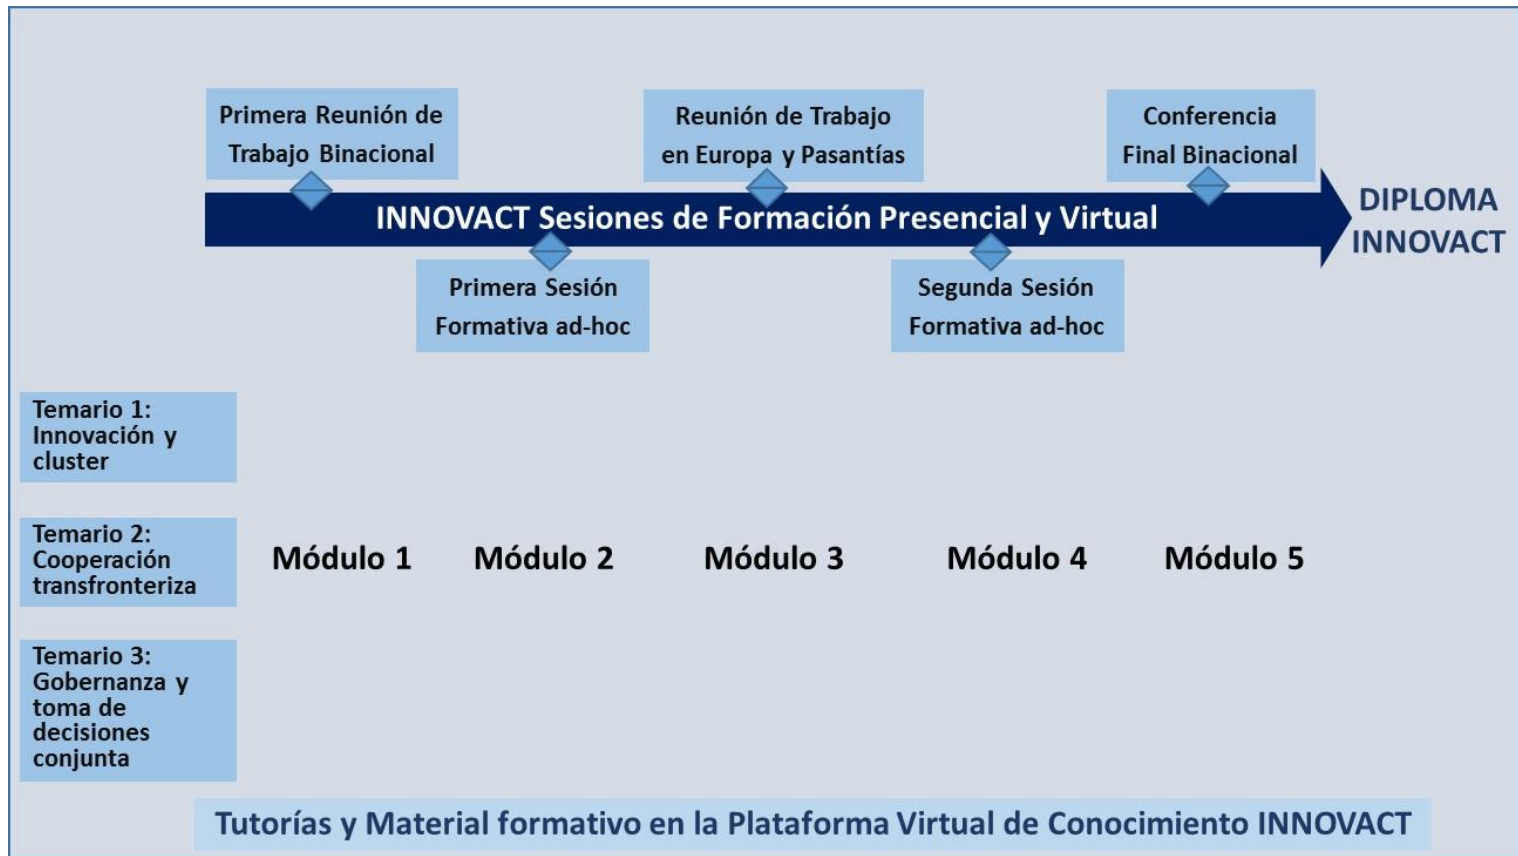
Primera Reunión de Trabajo Binacional

Reunión de Trabajo en Europa y Pasantías

Conferencia Final Binacional

INNOVACT Sesiones de Formación Presencial y Virtual

DIPLOMA INNOVACT

Primera Sesión Formativa ad-hoc

Segunda Sesión Formativa ad-hoc

Temario 1: Innovación y cluster

Temario 2: Cooperación transfronteriza

Módulo 1

Módulo 2

Módulo 3

Módulo 4

Módulo 5

Temario 3: Gobernanza y toma de decisiones conjunta

Tutorías y Material formativo en la Plataforma Virtual de Conocimiento INNOVACT